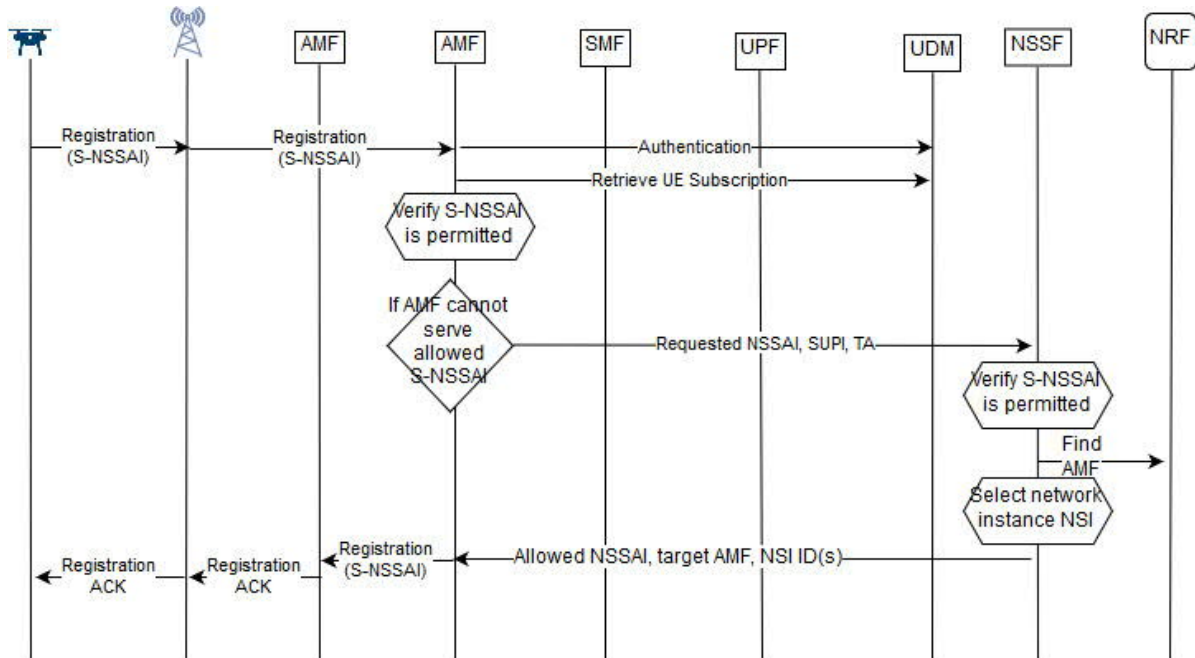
AMF
AMF
SMF
UPF
UDM
NSSF
NRF

Registration (S-NSSAI)
Registration (S-NSSAI)
Authentication
Retrieve UE Subscription
Verify S-NSSAI is permitted
If AMF cannot serve allowed S-NSSAI
Requested NSSAI, SUPI, TA
Verify S-NSSAI is permitted
Find AMF
Select network instance NSI
Allowed NSSAI, target AMF, NSI ID(s)
Registration (S-NSSAI)
Registration ACK
Registration ACK